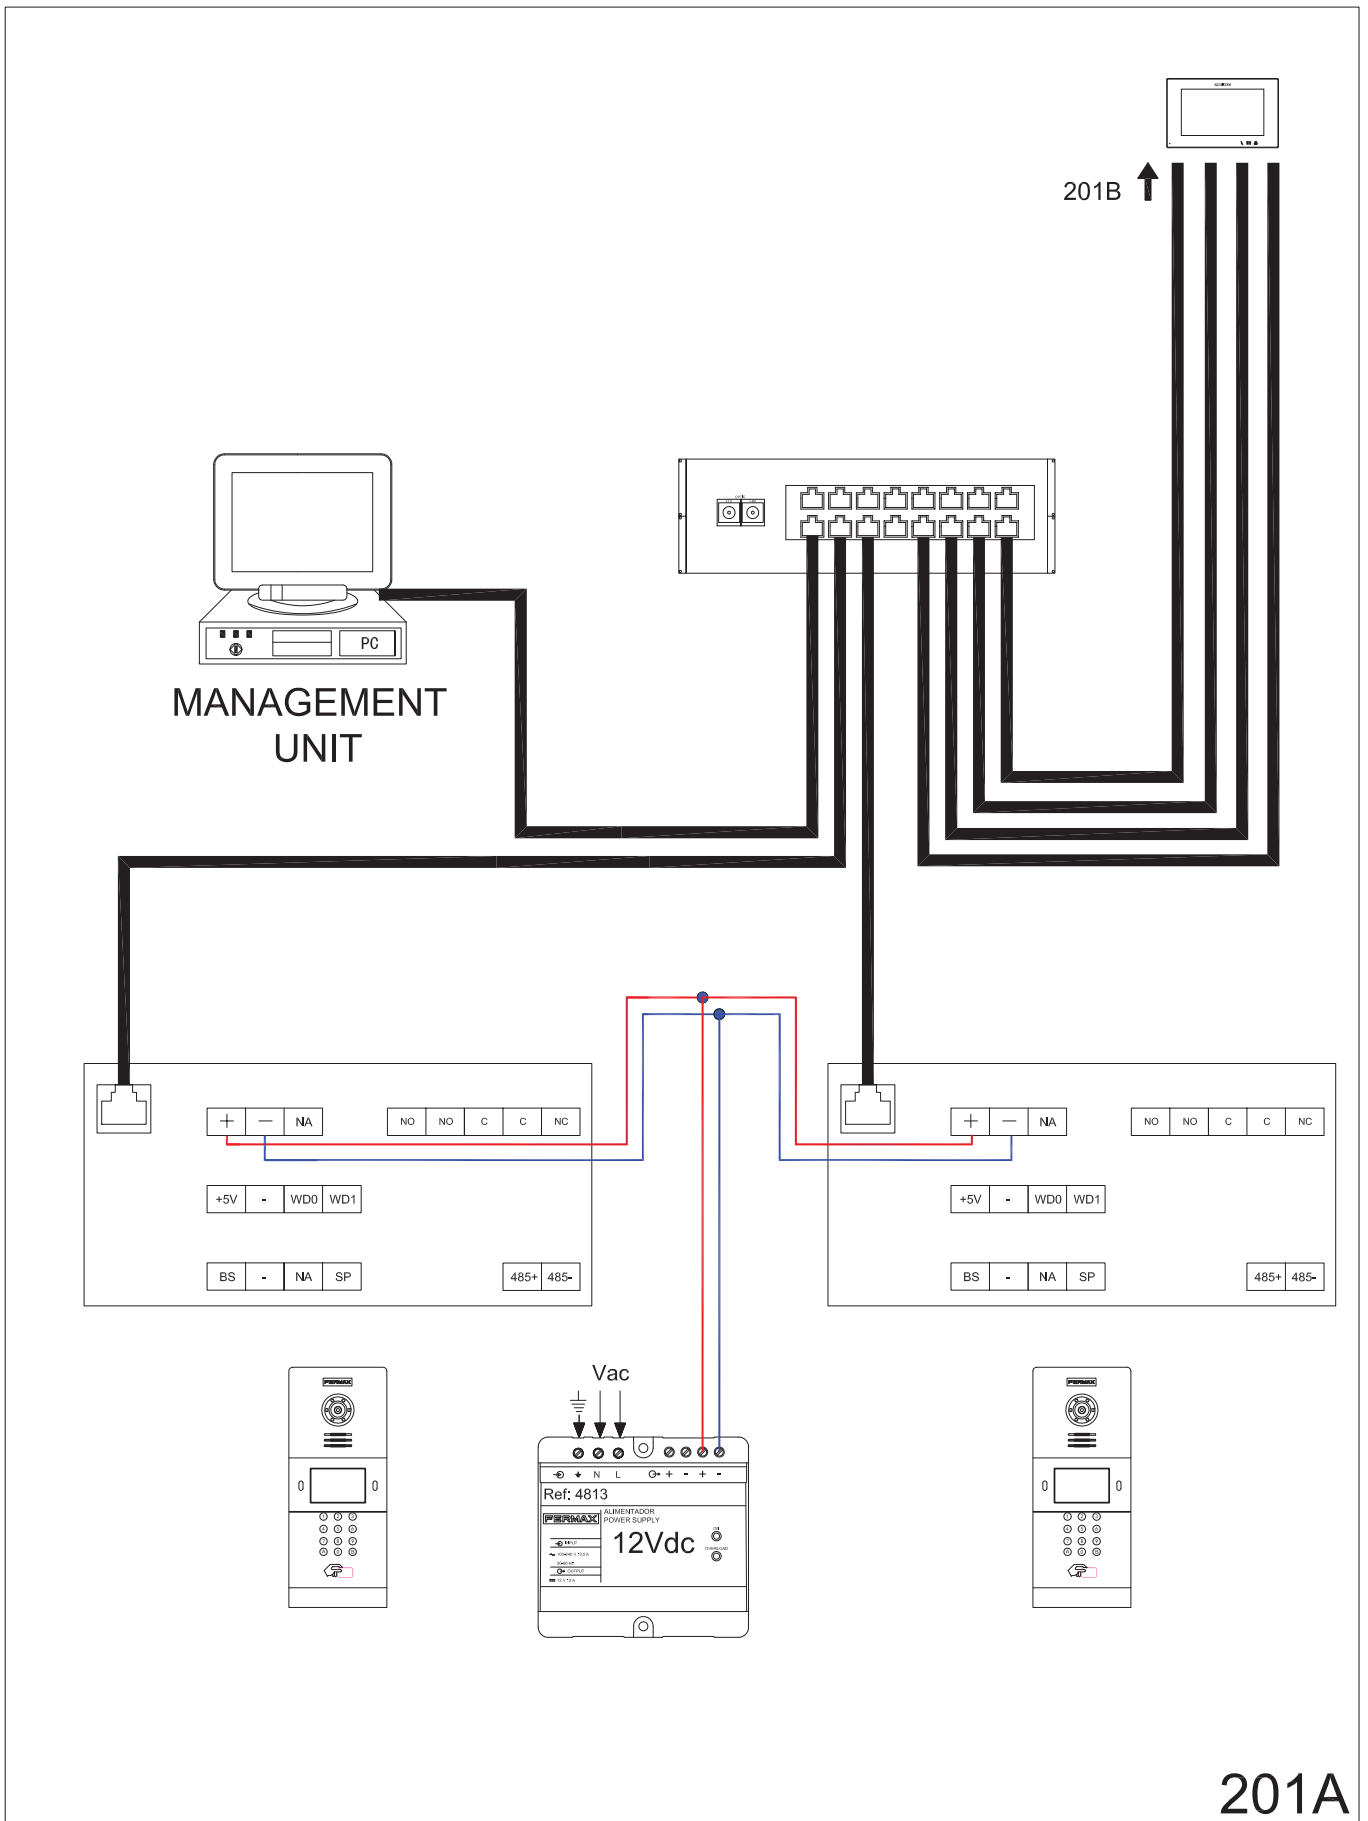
201B

PC

MANAGEMENT UNIT

| + | — | NA |
|---|---|---|

| NO | NO | C | C | NC |
|---|---|---|---|---|

| +5V | - | WD0 | WD1 |
|---|---|---|---|

| BS | - | NA | SP |
|---|---|---|---|

| 485+ | 485- |
|---|---|

| + | — | NA |
|---|---|---|

| NO | NO | C | C | NC |
|---|---|---|---|---|

| +5V | - | WD0 | WD1 |
|---|---|---|---|

| BS | - | NA | SP |
|---|---|---|---|

| 485+ | 485- |
|---|---|

Vac

N L + - + -

Ref: 4813

FERMAX

ALIMENTADOR POWER SUPPLY

12Vdc

FERMAX

FERMAX

201A